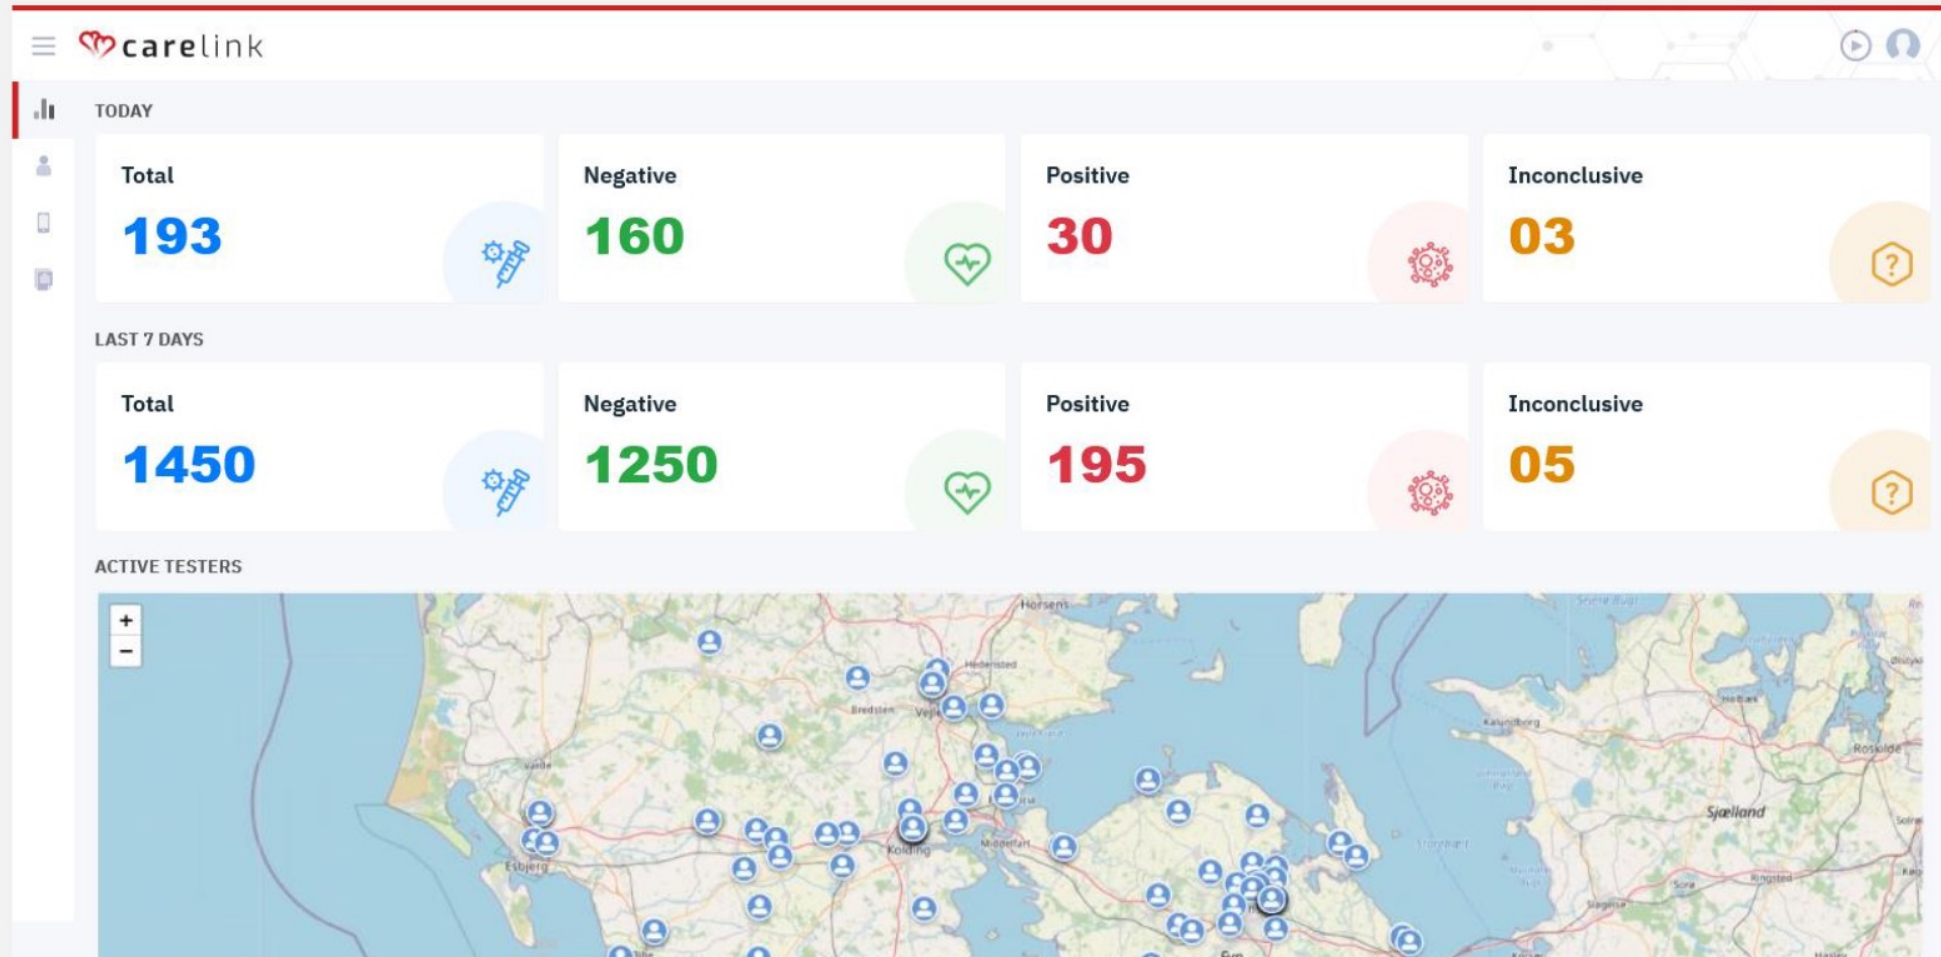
carelink

TODAY

Total
193

Negative
160

Positive
30

Inconclusive
03

LAST 7 DAYS

Total
1450

Negative
1250

Positive
195

Inconclusive
05

ACTIVE TESTERS

+
−

Horsens
Hedensted
Bredsten
Vejle
Varde
Esbjerg
Kolding
Middelfart
Kalundborg
Holbæk
Roskilde
Sjælland
Sorø
Ringsted
Slagelse